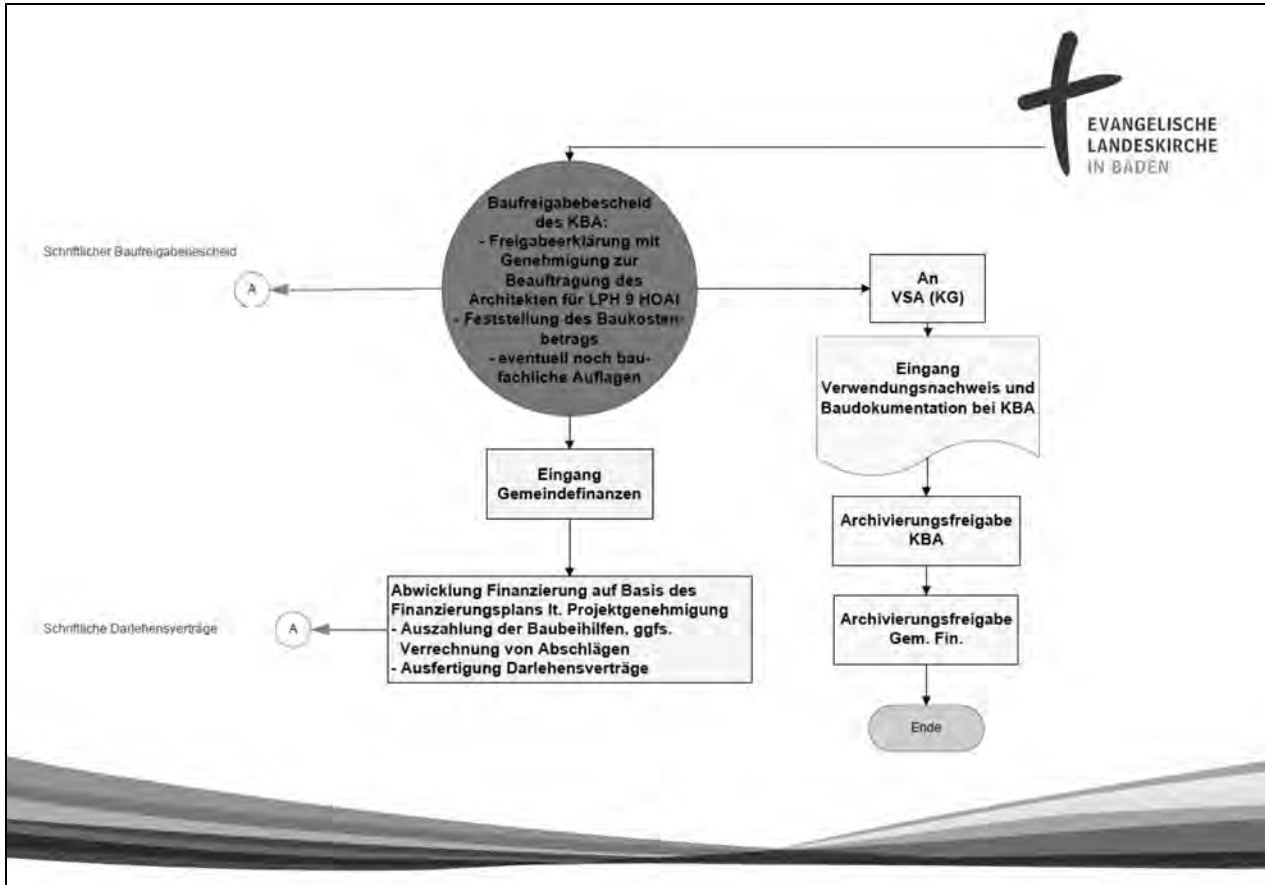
EVANGELISCHE
LANDESKIRCHE
IN BADEN

Baufreigabebescheid des KBA:
- Freigabeerklärung mit Genehmigung zur Beauftragung des Architekten für LPH 9 HOAI
- Feststellung des Baukostenbetrags
- eventuell noch baufachliche Auflagen

Schriftlicher Baufreigabebescheid

A

An VSA (KG)

Eingang Verwendungsnachweis und Baudokumentation bei KBA

Eingang Gemeindefinanzen

Archivierungsfreigabe KBA

Abwicklung Finanzierung auf Basis des Finanzierungsplans lt. Projektgenehmigung
- Auszahlung der Baubeihilfen, ggfs. Verrechnung von Abschlägen
- Ausfertigung Darlehensverträge

Schriftliche Darlehensverträge

A

Archivierungsfreigabe Gem. Fin.

Ende